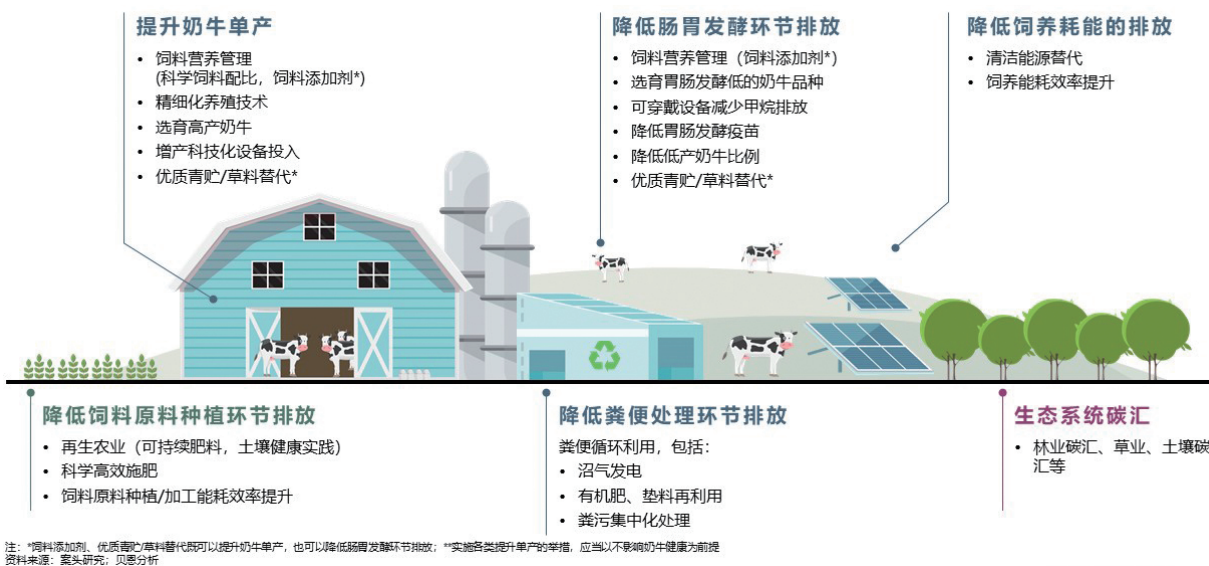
提升奶牛单产

- 饲料营养管理（科学饲料配比，饲料添加剂*）
- 精细化养殖技术
- 选育高产奶牛
- 增产科技化设备投入
- 优质青贮/草料替代*

降低肠胃发酵环节排放

- 饲料营养管理（饲料添加剂*）
- 选育胃肠发酵低的奶牛品种
- 可穿戴设备减少甲烷排放
- 降低胃肠发酵疫苗
- 降低低产奶牛比例
- 优质青贮/草料替代*

降低饲养耗能的排放

- 清洁能源替代
- 饲养能耗效率提升

降低饲料原料种植环节排放

- 再生农业（可持续肥料，土壤健康实践）
- 科学高效施肥
- 饲料原料种植/加工能耗效率提升

降低粪便处理环节排放

粪便循环利用，包括：
- 沼气发电
- 有机肥、垫料再利用
- 粪污集中化处理

生态系统碳汇

- 林业碳汇、草业、土壤碳汇等

注：*饲料添加剂、优质青贮/草料替代既可以提升奶牛单产，也可以降低肠胃发酵环节排放；**实施各类提升单产的举措，应当以不影响奶牛健康为前提
资料来源：案头研究；贝恩分析